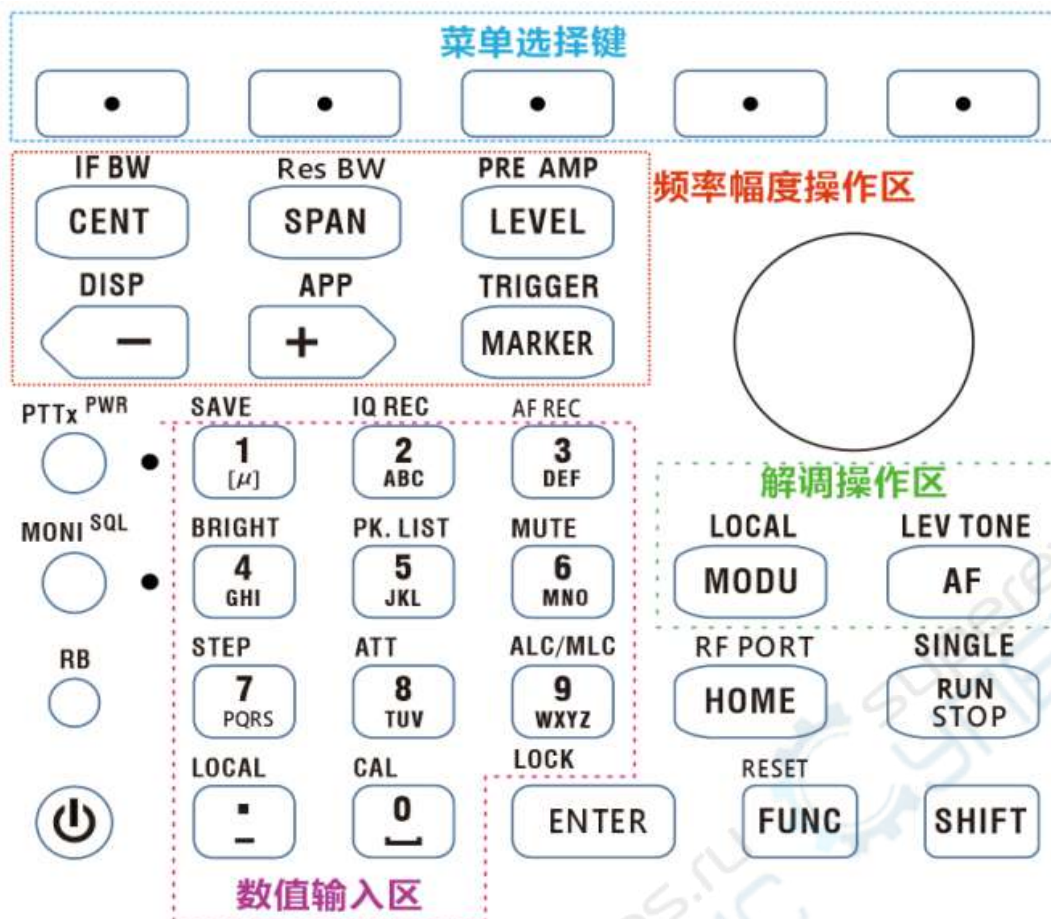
菜单选择键

IF BW
CENT
Res BW
SPAN
PRE AMP
LEVEL
频率幅度操作区

DISP
−
APP
+
TRIGGER
MARKER

PTTx PWR
MONI SQL
RB

SAVE
1
[μ]
IQ REC
2
ABC
AF REC
3
DEF

解调操作区

BRIGHT
4
GHI
PK. LIST
5
JKL
MUTE
6
MNO

LOCAL
MODU
LEV TONE
AF

STEP
7
PQRS
ATT
8
TUV
ALC/MLC
9
WXYZ

RF PORT
HOME
SINGLE
RUN
STOP

LOCAL
.
CAL
0
LOCK
ENTER
RESET
FUNC
SHIFT

数值输入区